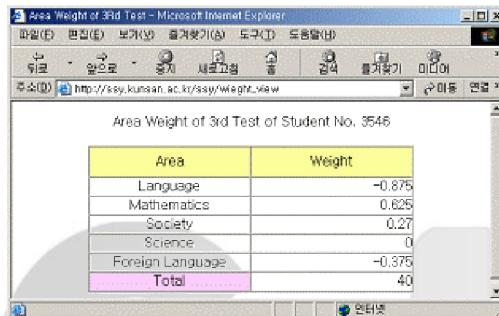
Area Weight of 3Rd Test - Microsoft Internet Explorer

파일(F) 편집(E) 보기(V) 즐겨찾기(A) 도구(T) 도움말(H)

뒤로 앞으로 중지 새로고침 홈 검색 즐겨찾기 미디어

주소(D) http://ssy.kunsan.ac.kr/ssy/weight_view 이동 연결

Area Weight of 3rd Test of Student No. 3546

| Area | Weight |
|---|---|
| Language | -0.875 |
| Mathematics | 0.625 |
| Society | 0.27 |
| Science | 0 |
| Foreign Language | -0.375 |
| Total | 40 |

인터넷